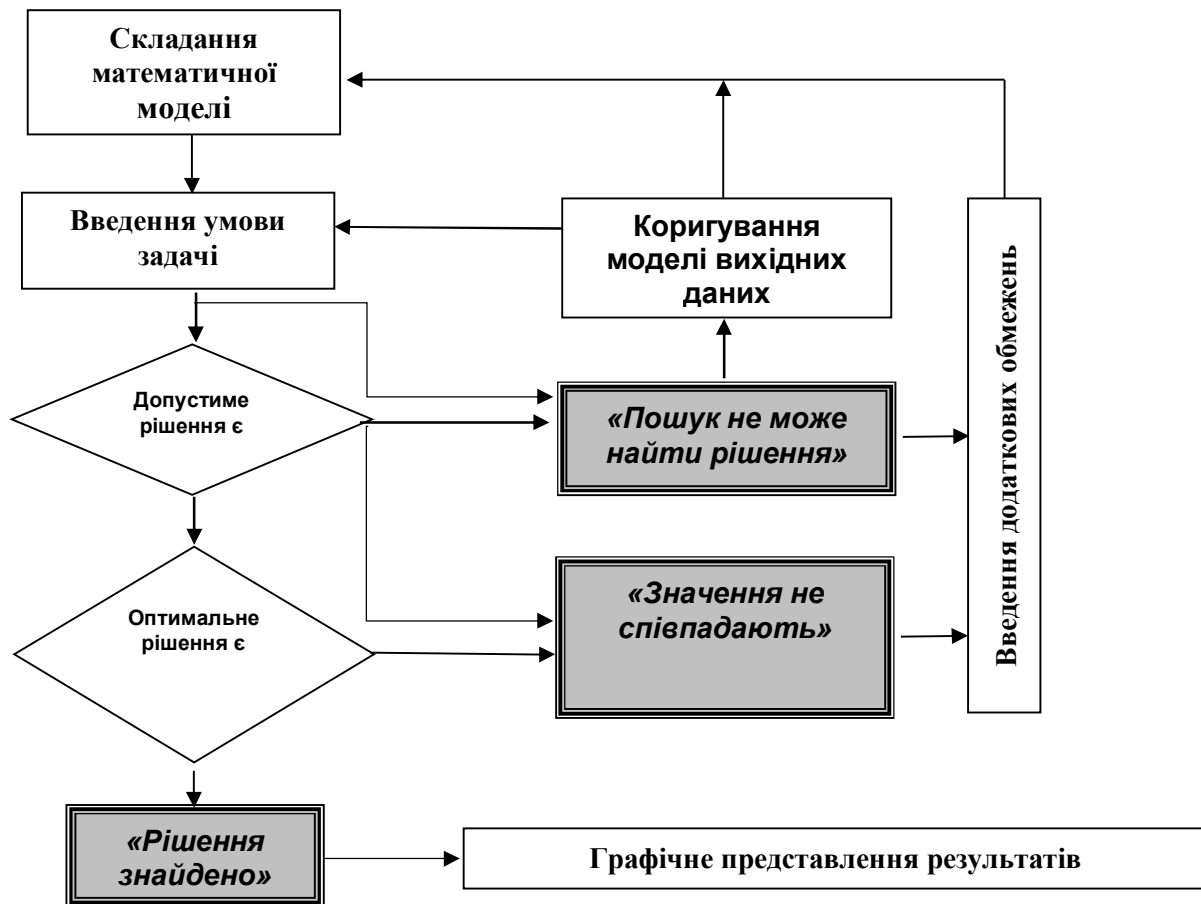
Складання математичної моделі

Введення умови задачі

Коригування моделі вихідних даних

Введення додаткових обмежень

Допустиме рішення є

«Пошук не може найти рішення»

Оптимальне рішення є

«Значення не співпадають»

«Рішення знайдено»

Графічне представлення результатів